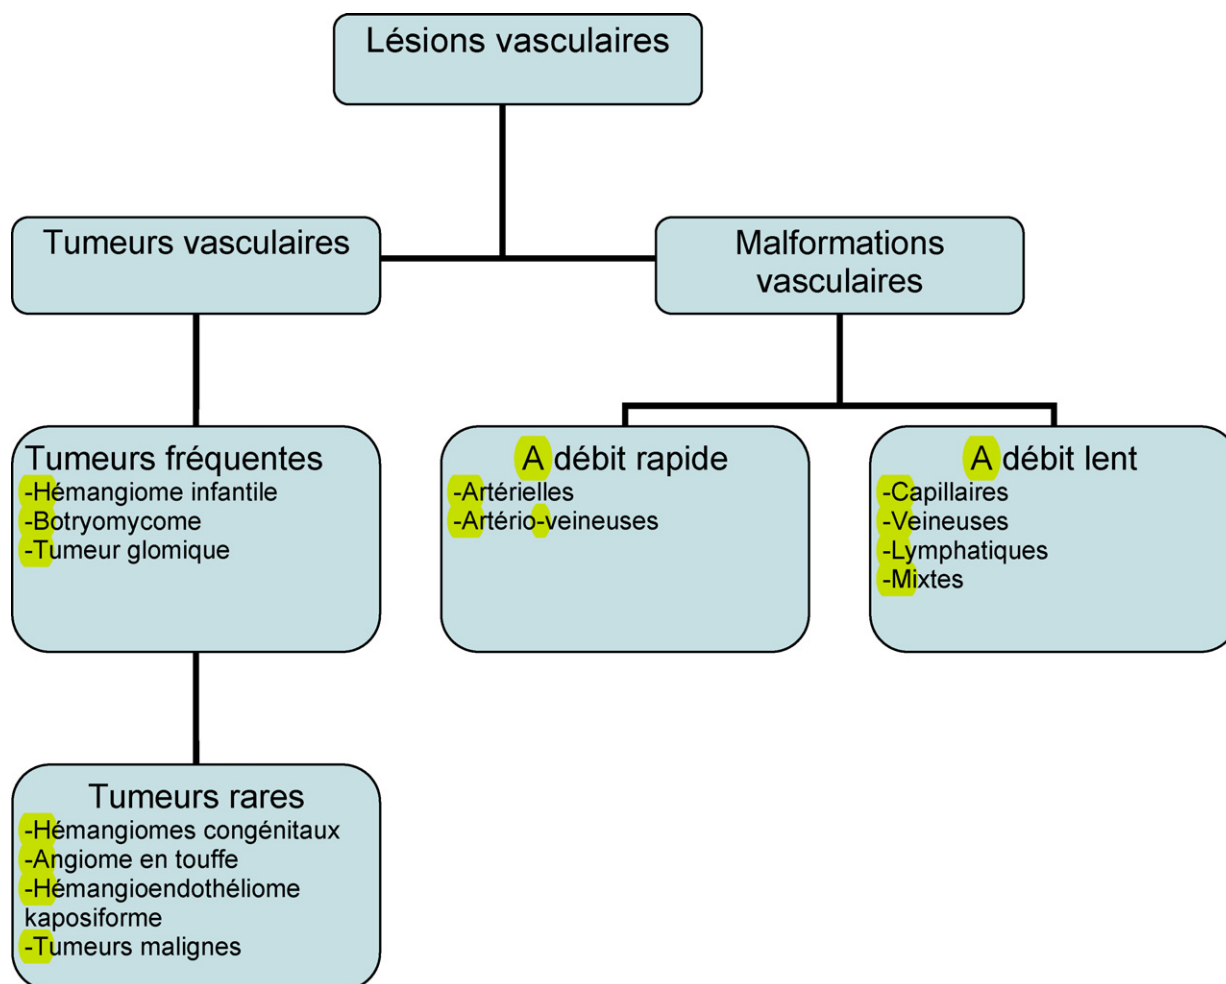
Lésions vasculaires

Tumeurs vasculaires

Malformations vasculaires

Tumeurs fréquentes
-Hémangiome infantile
-Botryomycome
-Tumeur glomique

A débit rapide
-Artérielles
-Artério-veineuses

A débit lent
-Capillaires
-Veineuses
-Lymphatiques
-Mixtes

Tumeurs rares
-Hémangiomes congénitaux
-Angiome en touffe
-Hémangioendothéliome kaposiforme
-Tumeurs malignes